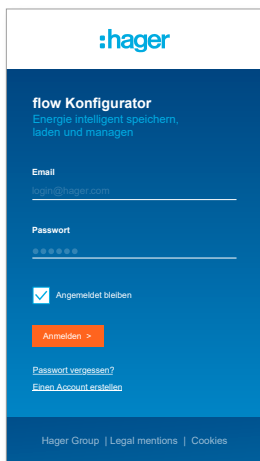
:hager

flow Konfigurator
Energie intelligent speichern, laden und managen

Email
login@hager.com

Passwort
••••••

Angemeldet bleiben

Anmelden >

Passwort vergessen?
Einen Account erstellen

Hager Group | Legal mentions | Cookies